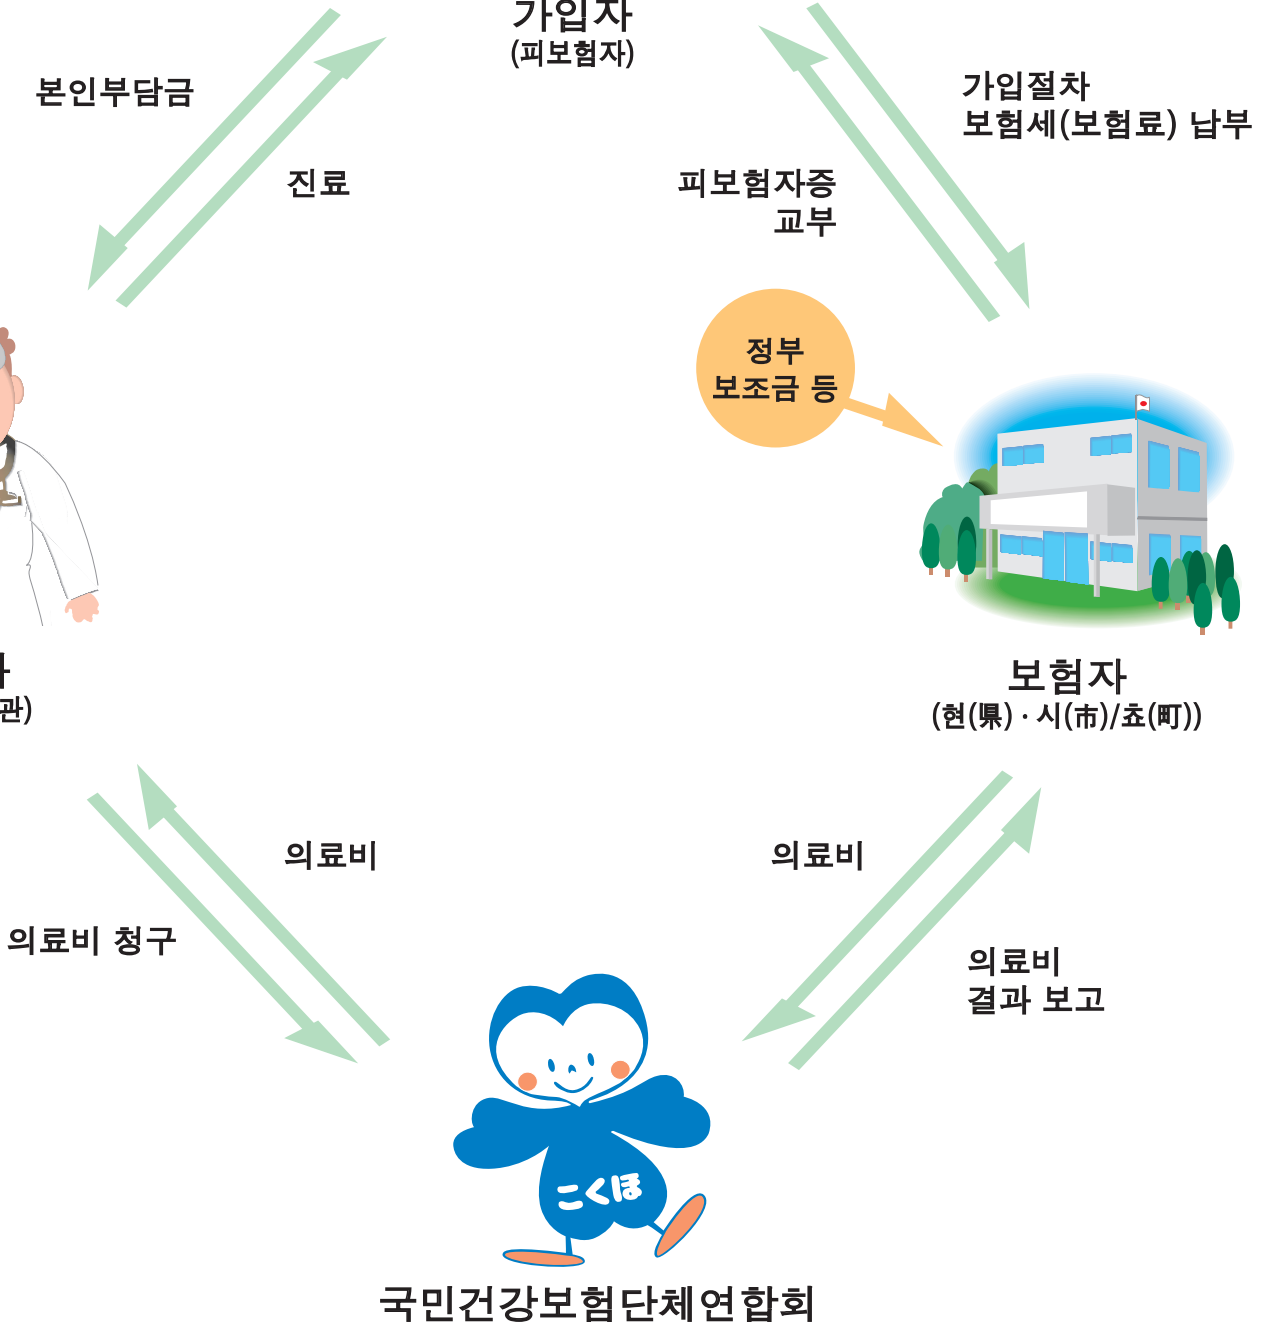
가입자
(피보험자)

본인부담금

진료

피보험자증
교부

가입절차
보험세(보험료) 납부

정부
보조금 등

보험자
(현(縣)・시(市)/쵸(町))

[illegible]
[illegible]관)

의료비

의료비

의료비 청구

의료비
결과 보고

こくほ

국민건강보험단체연합회